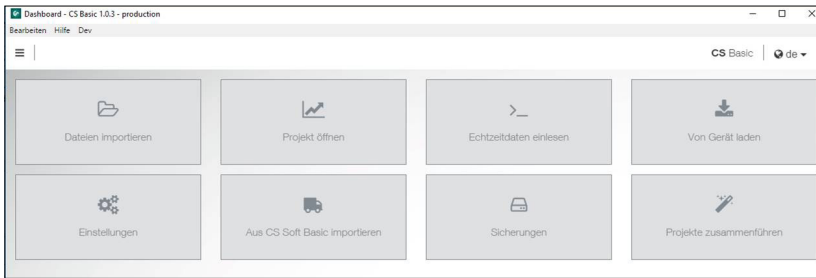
Dashboard - CS Basic 1.0.3 - production
Bearbeiten Hilfe Dev

CS Basic | de

Dateien importieren

Projekt öffnen

>_
Echtzeitdaten einlesen

Von Gerät laden

Einstellungen

Aus CS Soft Basic importieren

Sicherungen

Projekte zusammenführen